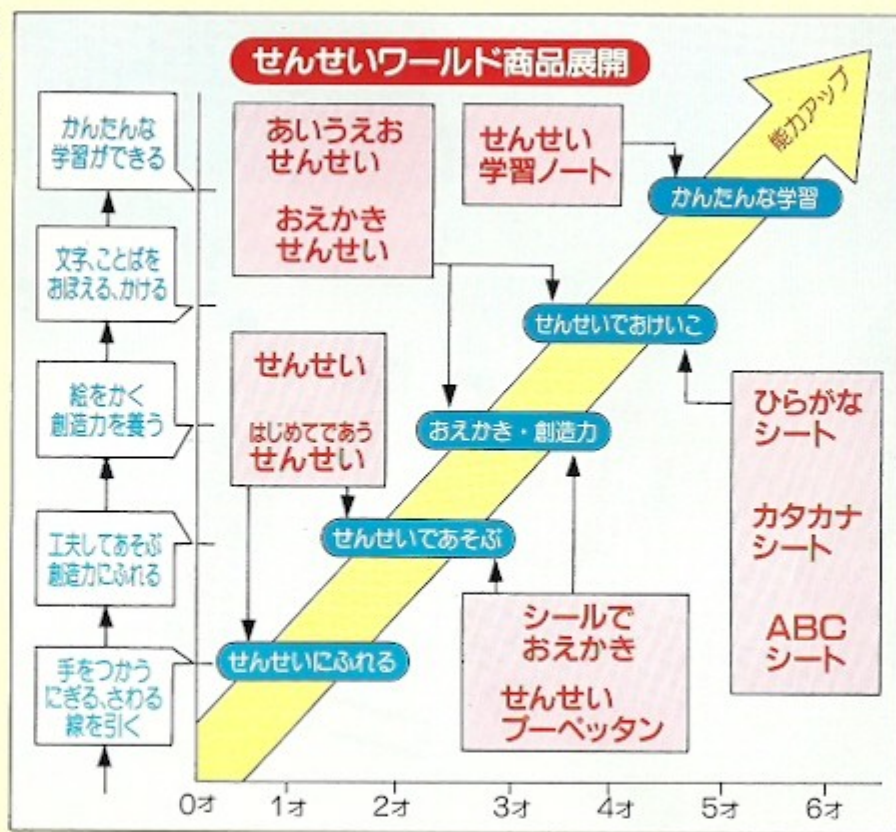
せんせいワールド商品展開

かんたんな学習ができる

文字、ことばをおぼえる、かける

絵をかく創造力を養う

工夫してあそぶ創造力にふれる

手をつかうにぎる、さわる線を引く

あいうえおせんせい

おえかきせんせい

せんせい学習ノート

能力アップ

かんたんな学習

せんせいでおけいこ

せんせい

はじめてであうせんせい

おえかき・創造力

ひらがなシート

カタカナシート

ABCシート

せんせいであそぶ

シールでおえかき

せんせいプーペッタン

せんせいにふれる

0才 1才 2才 3才 4才 5才 6才